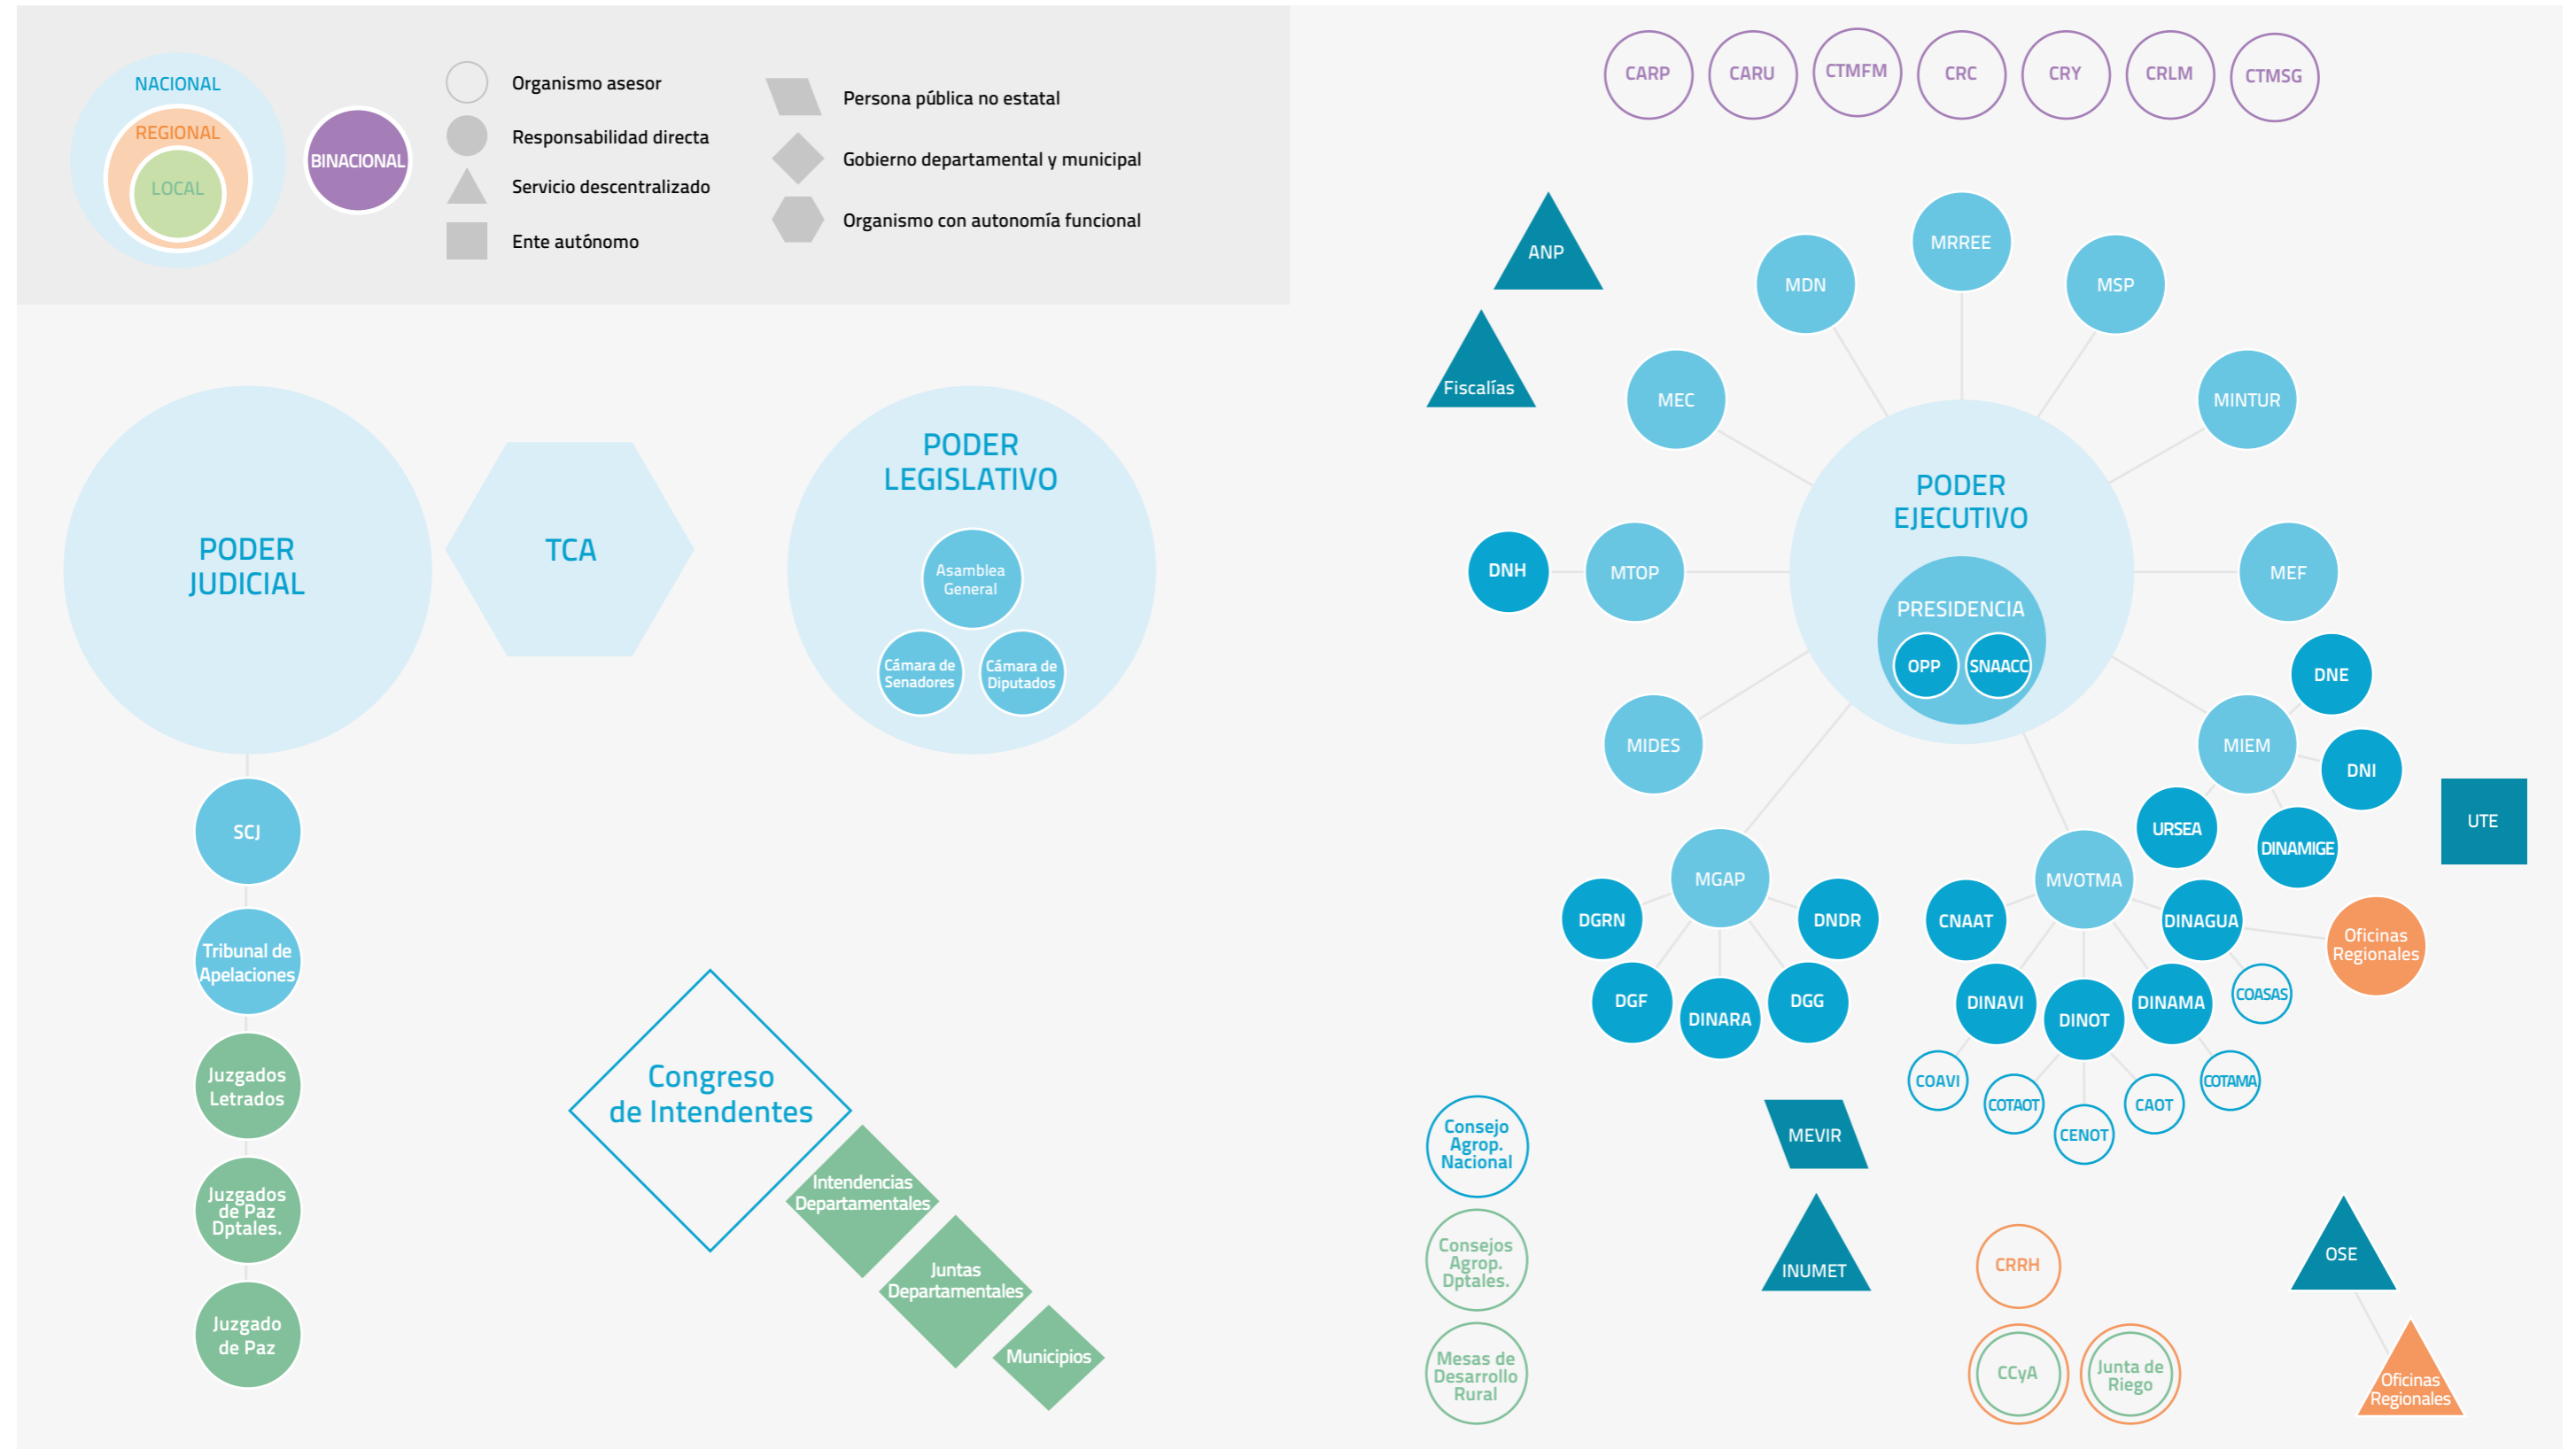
NACIONAL
REGIONAL
LOCAL
BINACIONAL

Organismo asesor
Responsabilidad directa
Servicio descentralizado
Ente autónomo

Persona pública no estatal
Gobierno departamental y municipal
Organismo con autonomía funcional

CARP CARU CTMFM CRC CRY CRLM CTMSG

PODER JUDICIAL
TCA
PODER LEGISLATIVO
Asamblea General
Cámara de Senadores
Cámara de Diputados

SCJ
Tribunal de Apelaciones
Juzgados Letrados
Juzgados de Paz Dptales.
Juzgado de Paz

Congreso de Intendentes
Intendencias Departamentales
Juntas Departamentales
Municipios

ANP
Fiscalías
MRREE
MDN
MSP
MEC
MINTUR
PODER EJECUTIVO
PRESIDENCIA
OPP
SNAACC
DNH
MTOP
MEF
DNE
MIEM
DNI
UTE
MIDES
URSEA
DINAMIGE
MGAP
MVOTMA
DGRN
DNDR
CNAAT
DINAGUA
Oficinas Regionales
DGF
DINARA
DGG
DINAVI
DINOT
DINAMA
COASAS
COAVI
COTAOT
CENOT
CAOT
COTAMA
Consejo Agrop. Nacional
MEVIR
Consejos Agrop. Dptales.
INUMET
CRRH
OSE
Mesas de Desarrollo Rural
CCyA
Junta de Riego
Oficinas Regionales